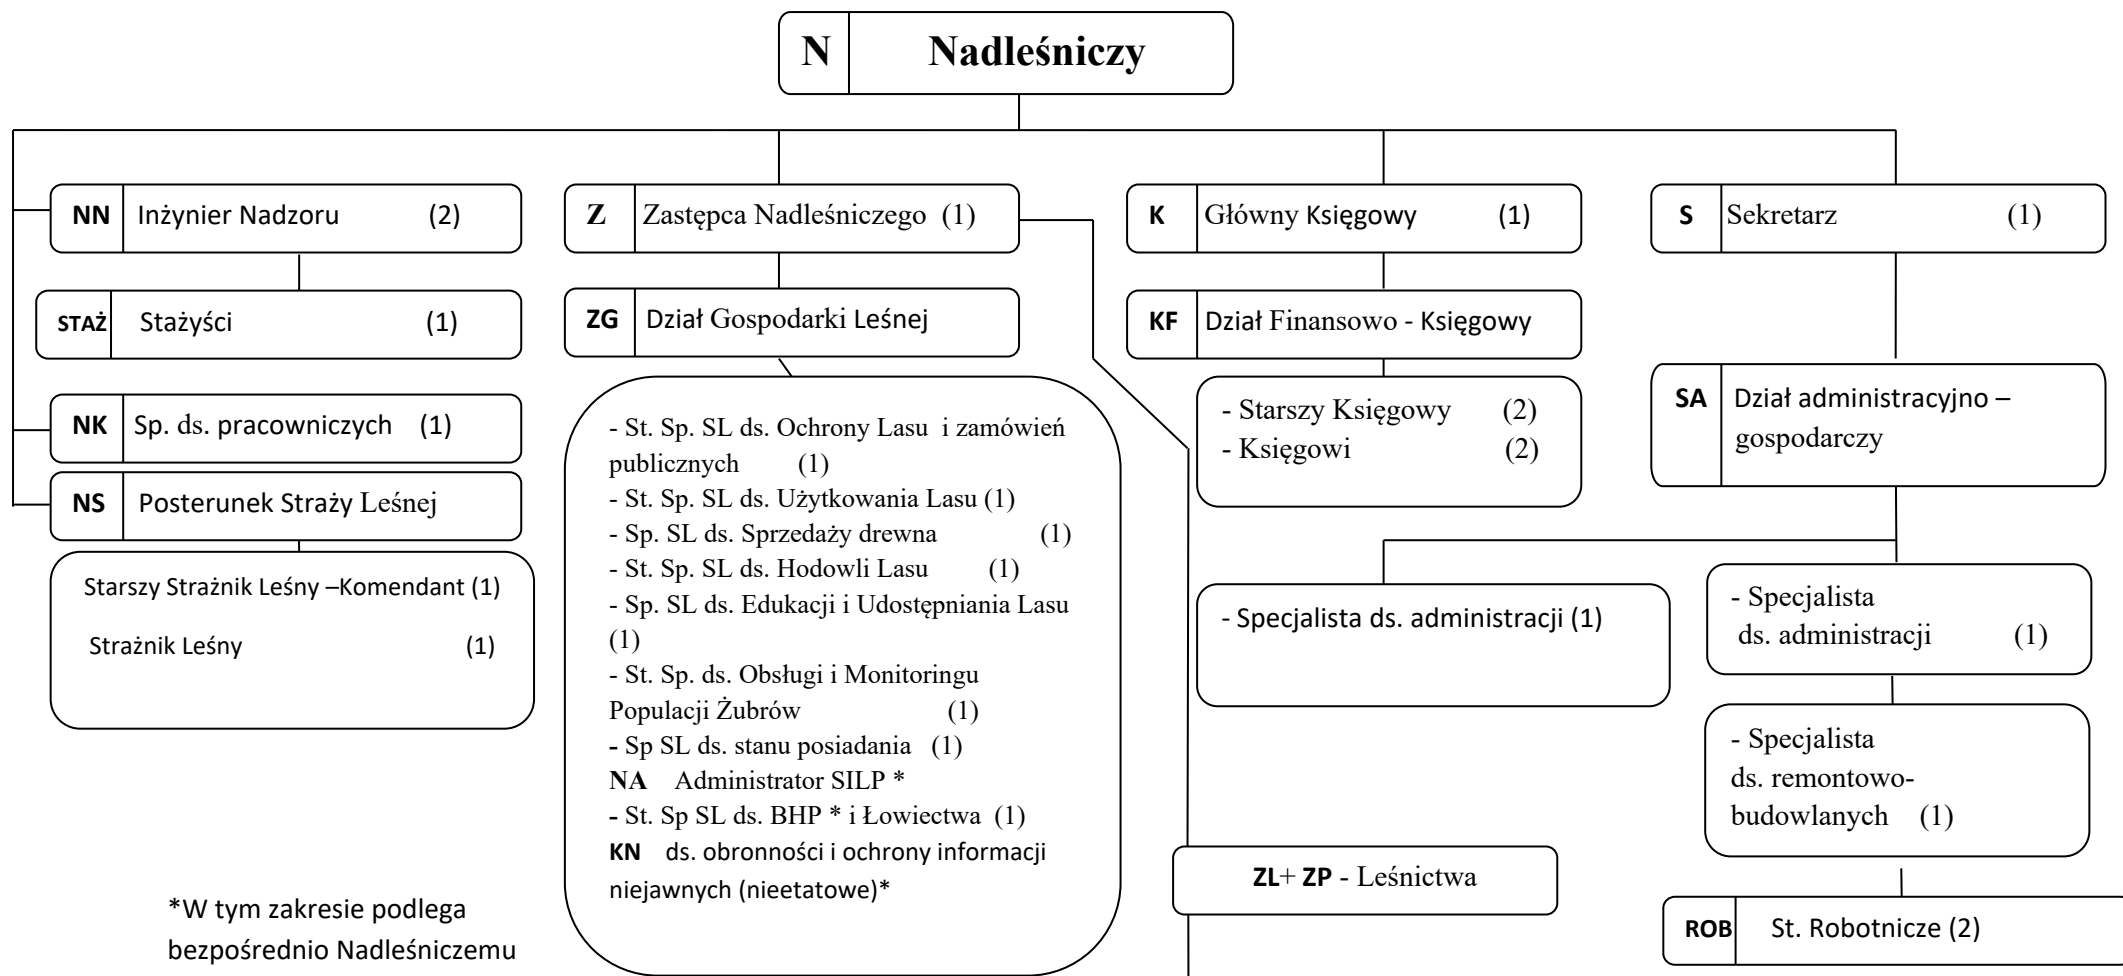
N Nadleśniczy

NN Inżynier Nadzoru (2)

STAŻ Stażyści (1)

NK Sp. ds. pracowniczych (1)

NS Posterunek Straży Leśnej

Starszy Strażnik Leśny –Komendant (1)
Strażnik Leśny (1)

Z Zastępca Nadleśniczego (1)

ZG Dział Gospodarki Leśnej

- St. Sp. SL ds. Ochrony Lasu i zamówień publicznych (1)
- St. Sp. SL ds. Użytkowania Lasu (1)
- Sp. SL ds. Sprzedaży drewna (1)
- St. Sp. SL ds. Hodowli Lasu (1)
- Sp. SL ds. Edukacji i Udostępniania Lasu (1)
- St. Sp. ds. Obsługi i Monitoringu Populacji Żubrów (1)
- Sp SL ds. stanu posiadania (1)
NA Administrator SILP *
- St. Sp SL ds. BHP * i Łowiectwa (1)
KN ds. obronności i ochrony informacji niejawnych (nieetatowe)*

*W tym zakresie podlega bezpośrednio Nadleśniczemu

K Główny Księgowy (1)

KF Dział Finansowo - Księgowy

- Starszy Księgowy (2)
- Księgowi (2)

- Specjalista ds. administracji (1)

ZL+ ZP - Leśnictwa

S Sekretarz (1)

SA Dział administracyjno – gospodarczy

- Specjalista ds. administracji (1)

- Specjalista ds. remontowo-budowlanych (1)

ROB St. Robotnicze (2)